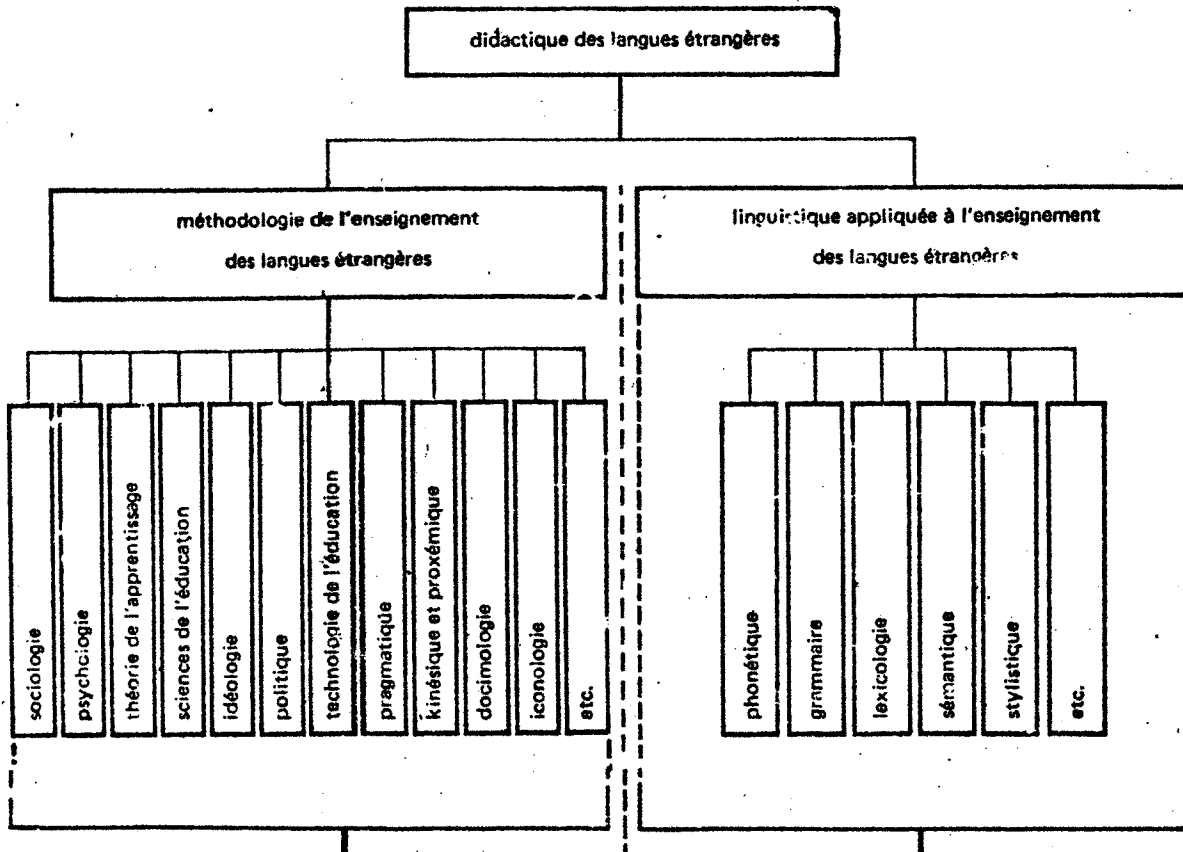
didactique des langues étrangères

méthodologie de l'enseignement des langues étrangères

linguistique appliquée à l'enseignement des langues étrangères

sociologie

psychologie

théorie de l'apprentissage

sciences de l'éducation

idéologie

politique

technologie de l'éducation

pragmatique

kinésique et proxémique

docimologie

iconologie

etc.

phonétique

grammaire

lexicologie

sémantique

stylistique

etc.